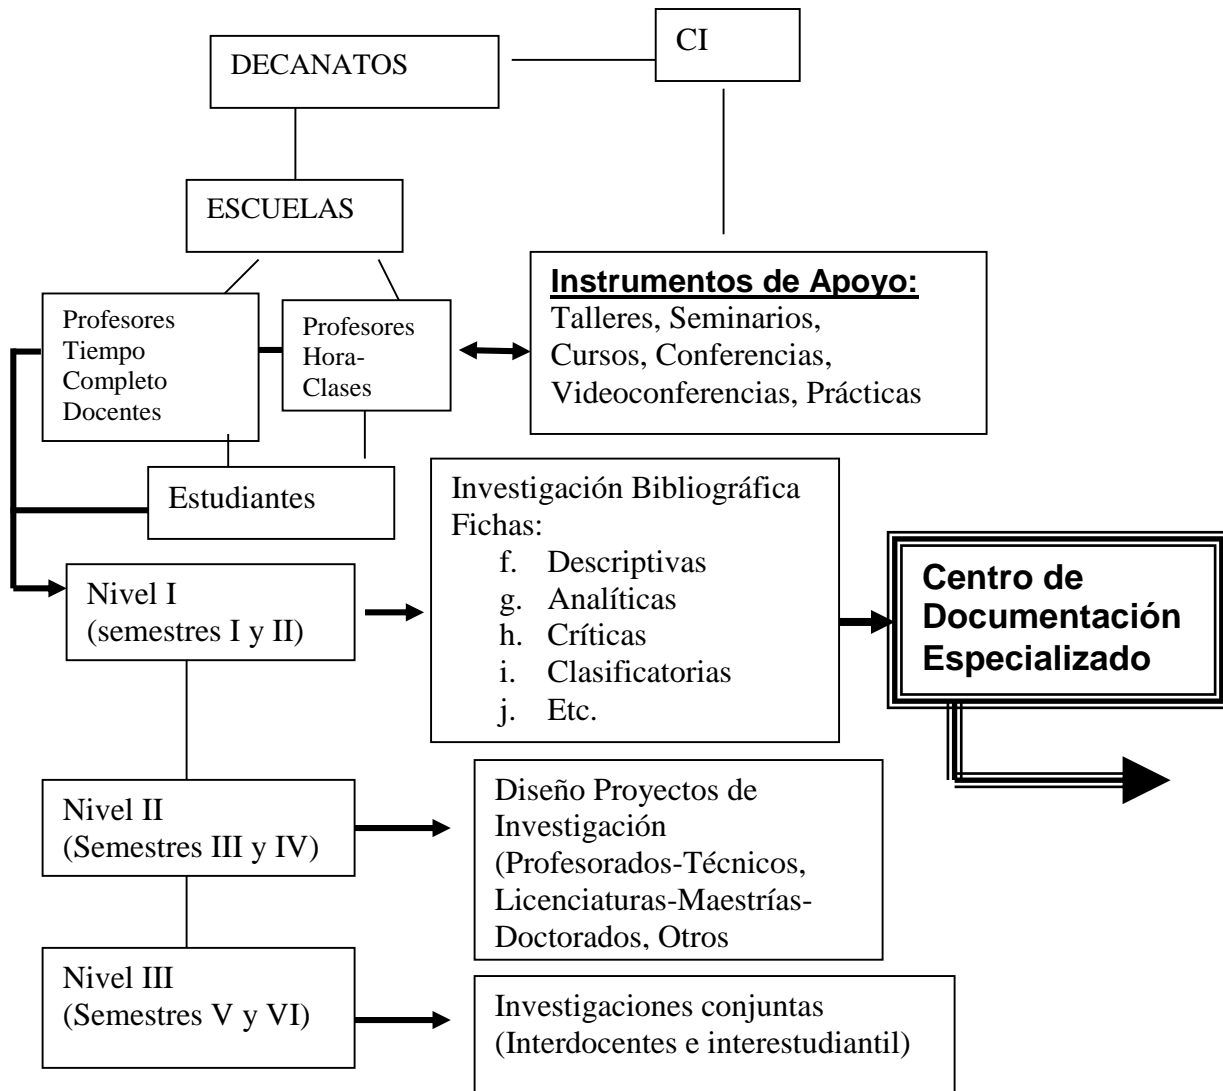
DECANATOS

CI

ESCUELAS

Instrumentos de Apoyo:
Talleres, Seminarios, Cursos, Conferencias, Videoconferencias, Prácticas

Profesores Tiempo Completo Docentes

Profesores Hora-Clases

Estudiantes

Nivel I
(semestres I y II)

Investigación Bibliográfica
Fichas:
f. Descriptivas
g. Analíticas
h. Críticas
i. Clasificatorias
j. Etc.

Centro de Documentación Especializado

Nivel II
(Semestres III y IV)

Diseño Proyectos de Investigación (Profesorados-Técnicos, Licenciaturas-Maestrías-Doctorados, Otros

Nivel III
(Semestres V y VI)

Investigaciones conjuntas
(Interdocentes e interestudiantil)